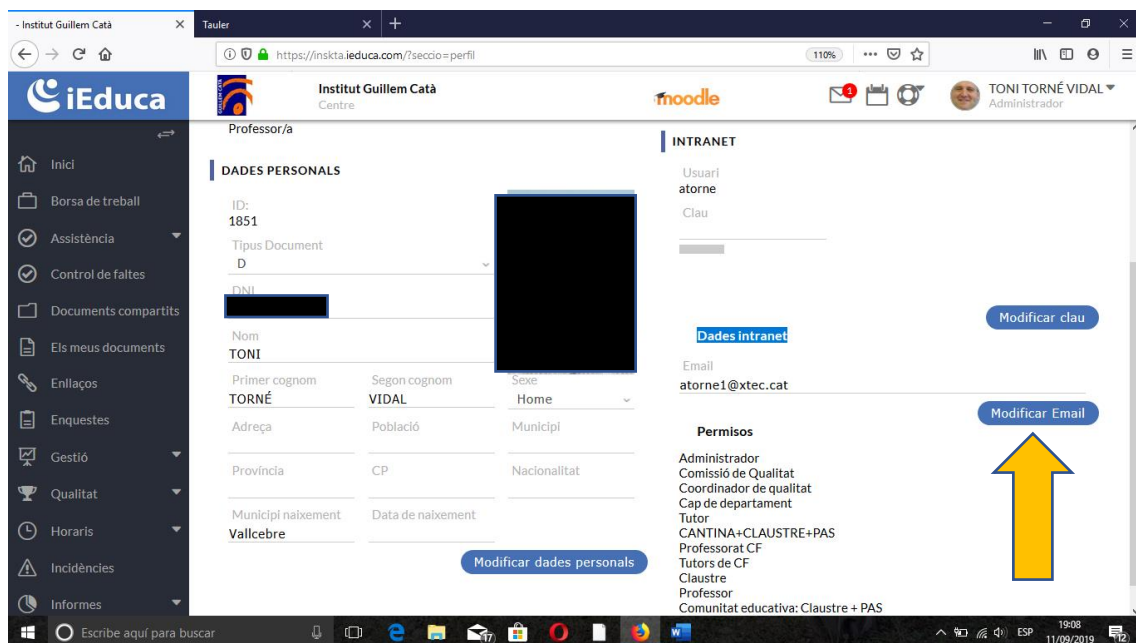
- Institut Guillem Catà
Tauler
https://inskta.ieduca.com/?seccio=perfil
110%

iEduca
Institut Guillem Catà
Centre
moodle
1
TONI TORNÉ VIDAL
Administrador

Inici
Borsa de treball
Assistència
Control de faltes
Documents compartits
Els meus documents
Enllaços
Enquestes
Gestió
Qualitat
Horaris
Incidències
Informes

Professor/a

DADES PERSONALS

ID:
1851

Tipus Document
D

DNI

Nom
TONI

Primer cognom
TORNÉ

Segon cognom
VIDAL

Sexe
Home

Adreça

Població

Municipi

Província

CP

Nacionalitat

Municipi naixement
Vallcebre

Data de naixement

Modificar dades personals

INTRANET

Usuari
atorne

Clau

Modificar clau

Dades intranet

Email
atorne1@xtec.cat

Modificar Email

Permisos

Administrador
Comissió de Qualitat
Coordinador de qualitat
Cap de departament
Tutor
CANTINA+CLAUSTRE+PAS
Professorat CF
Tutors de CF
Claustre
Professor
Comunitat educativa: Claustre + PAS

Escribe aquí para buscar
ESP
19:08
11/09/2019